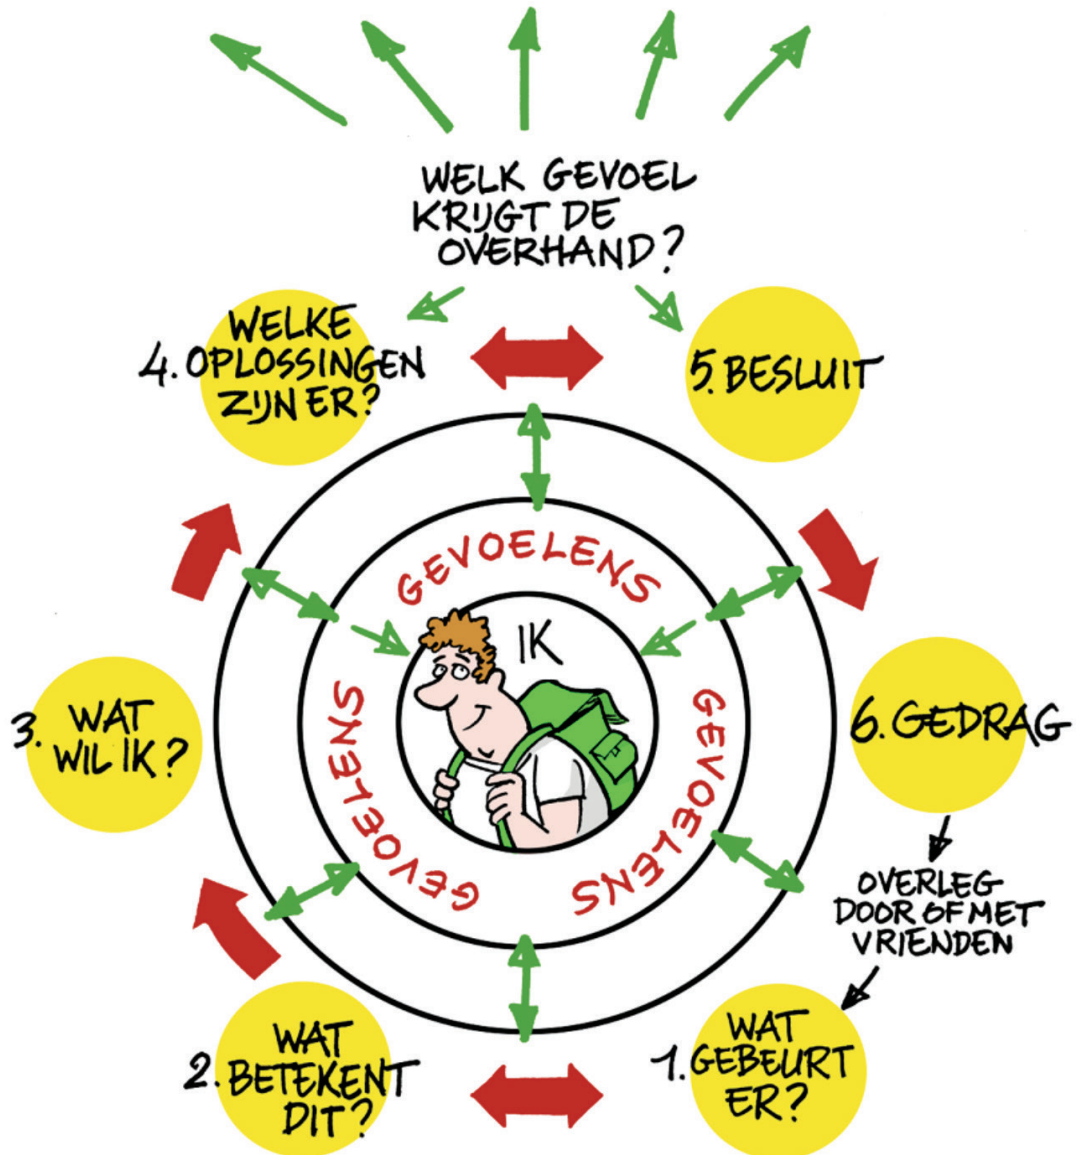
WELK GEVOEL KRIJGT DE OVERHAND?

4. WELKE OPLOSSINGEN ZIJN ER?

5. BESLUIT

GEVOELENS

IK

GEVOELENS

GEVOELENS

GEVOELENS

3. WAT WIL IK?

6. GEDRAG

OVERLEG DOOR OF MET VRIENDEN

2. WAT BETEKENT DIT?

1. WAT GEBEURT ER?